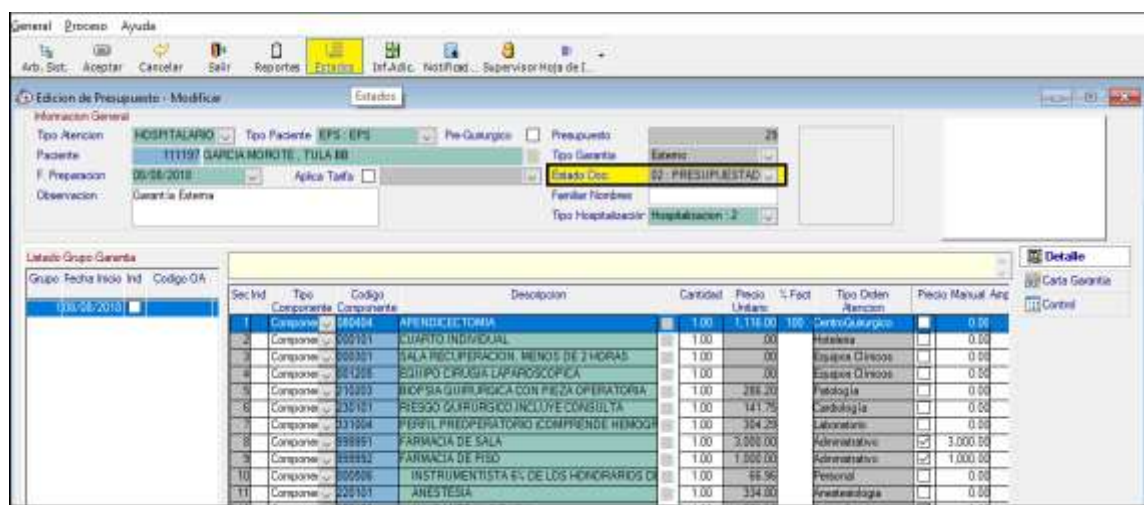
General Proceso Ayuda

Arb. Sist. Aceptar Cancelar Salir Reportes Estados Inf.Adic. Notificad... Supervisor Hoja de I...

Estados

Edicion de Presupuesto - Modificar

Informacion General

Tipo Atencion HOSPITALARIO Tipo Paciente EPS : EPS Pre-Quirurgico Presupuesto 29

Paciente 111197 GARCIA MOROTE , TULA BB Tipo Garantia Externo

F. Preparacion 06/08/2010 Aplica Tarifa Estado Doc. 02 : PRESUPUESTAD

Observacion Garantía Externa Familiar Nombres

Tipo Hospitalización Hospitalizacion : 2

Listado Grupo Garantia

Grupo Fecha Inicio Ind Codigo OA

1 06/08/2010

Detalle

Carta Garantia

Control

| Sec Ind | Tipo Componente | Codigo Componente | Descripcion | Cantidad | Precio Unitario | % Fact | Tipo Orden Atencion | Precio Manual Anp |
|---|---|---|---|---|---|---|---|---|
| 1 | Componer | 080404 | APENDICECTOMIA | 1.00 | 1,116.00 | 100 | CentroQuirurgico | 0.00 |
| 2 | Componer | 000101 | CUARTO INDIVIDUAL | 1.00 | .00 | | Hoteleria | 0.00 |
| 3 | Componer | 000301 | SALA RECUPERACION, MENOS DE 2 HORAS | 1.00 | .00 | | Equipos Clinicos | 0.00 |
| 4 | Componer | 001205 | EQUIPO CIRUGIA LAPAROSCOPICA | 1.00 | .00 | | Equipos Clinicos | 0.00 |
| 5 | Componer | 210003 | BIOPSIA QUIRURGICA CON PIEZA OPERATORIA | 1.00 | 288.20 | | Patologia | 0.00 |
| 6 | Componer | 230101 | RIESGO QUIRURGICO INCLUYE CONSULTA | 1.00 | 141.75 | | Cardiologia | 0.00 |
| 7 | Componer | 331004 | PERFIL PREOPERATORIO (COMPRENDE HEMOGR | 1.00 | 304.29 | | Laboratorio | 0.00 |
| 8 | Componer | 999991 | FARMACIA DE SALA | 1.00 | 3,000.00 | | Administrativo | 3,000.00 |
| 9 | Componer | 999992 | FARMACIA DE PISO | 1.00 | 1,000.00 | | Administrativo | 1,000.00 |
| 10 | Componer | 000506 | INSTRUMENTISTA 6% DE LOS HONORARIOS DI | 1.00 | 66.96 | | Personal | 0.00 |
| 11 | Componer | 220101 | ANESTESIA | 1.00 | 334.00 | | Anestesiologia | 0.00 |